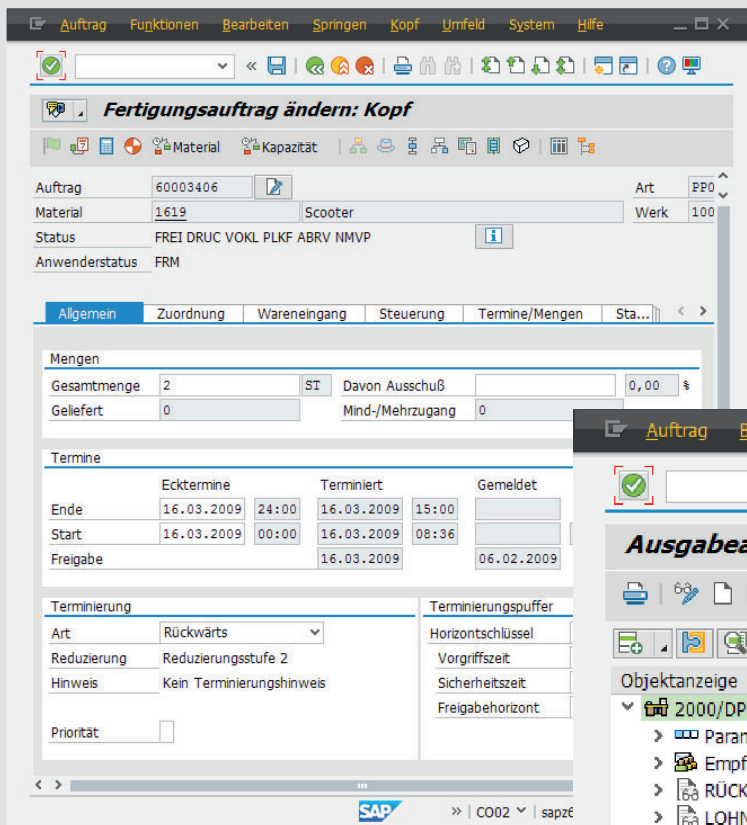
Auftrag Funktionen Bearbeiten Springen Kopf Umfeld System Hilfe

Fertigungsauftrag ändern: Kopf

Material Kapazität

Auftrag 60003406
Art PP0
Material 1619 Scooter
Werk 100
Status FREI DRUC VOKL PLKF ABRV NMVP
Anwenderstatus FRM

Allgemein | Zuordnung | Wareneingang | Steuerung | Termine/Mengen | Sta...

Mengen
Gesamtmenge 2 ST
Davon Ausschuß 0,00 %
Geliefert 0
Mind-/Mehrzugang 0

Termine
| | Ecktermine | | Terminiert | | Gemeldet |
|---|---|---|---|---|---|
| Ende | 16.03.2009 | 24:00 | 16.03.2009 | 15:00 | |
| Start | 16.03.2009 | 00:00 | 16.03.2009 | 08:36 | |
| Freigabe | | | 16.03.2009 | | 06.02.2009 |

Terminierung
Art Rückwärts
Reduzierung Reduzierungsstufe 2
Hinweis Kein Terminierungshinweis
Priorität

Terminierungspuffer
Horizontschlüssel
Vorgriffszeit
Sicherheitszeit
Freigabehorizont

CO02 | sapz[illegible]

Auftrag B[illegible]

Ausgabea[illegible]

Objektanzeige
2000/DP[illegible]
Para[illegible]
Empf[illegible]
RÜCK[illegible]
LOHN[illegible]